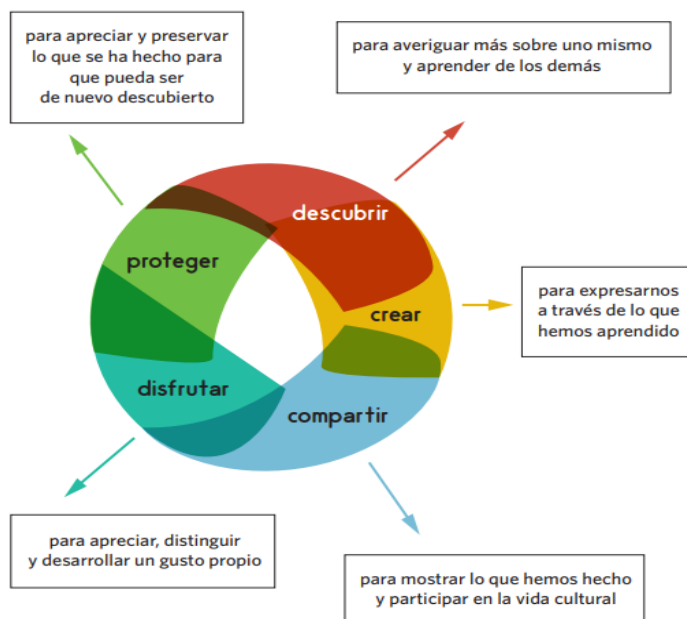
para apreciar y preservar lo que se ha hecho para que pueda ser de nuevo descubierto

para averiguar más sobre uno mismo y aprender de los demás

descubrir

proteger

crear

para expresarnos a través de lo que hemos aprendido

disfrutar

compartir

para apreciar, distinguir y desarrollar un gusto propio

para mostrar lo que hemos hecho y participar en la vida cultural